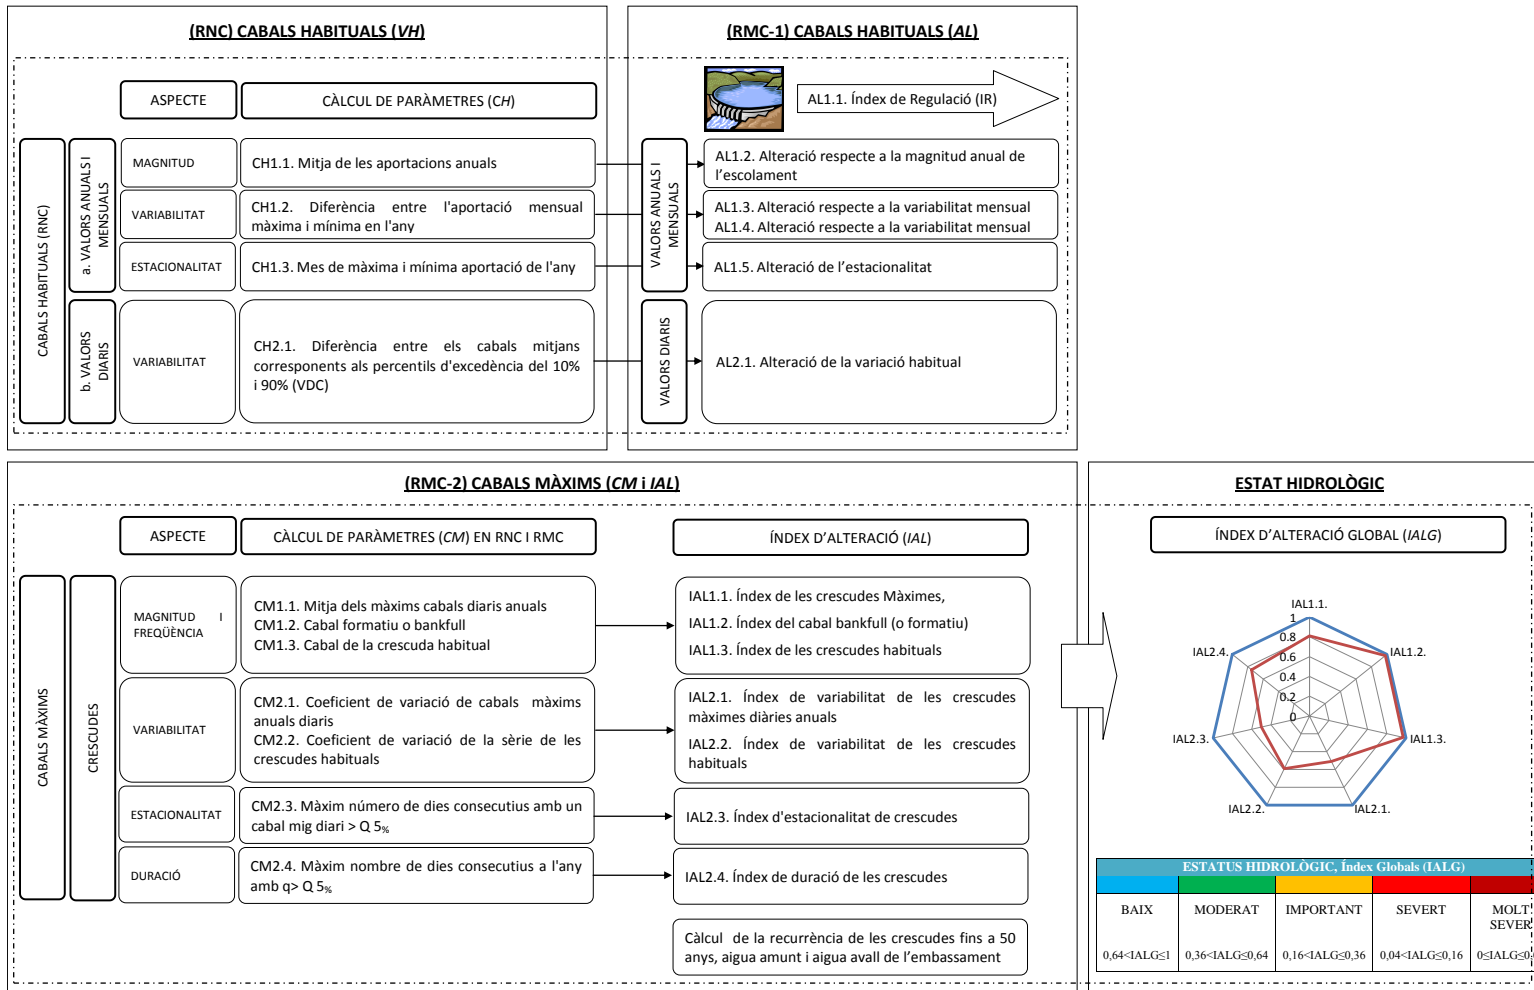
(RNC) CABALS HABITUALS (*VH*)

ASPECTE

CÀLCUL DE PARÀMETRES (*CH*)

CABALS HABITUALS (RNC)

a. VALORS ANUALS I MENSUALS

MAGNITUD

CH1.1. Mitja de les aportacions anuals

VARIABILITAT

CH1.2. Diferència entre l'aportació mensual màxima i mínima en l'any

ESTACIONALITAT

CH1.3. Mes de màxima i mínima aportació de l'any

b. VALORS DIARIS

VARIABILITAT

CH2.1. Diferència entre els cabals mitjans corresponents als percentils d'excedència del 10% i 90% (VDC)

(RMC-1) CABALS HABITUALS (*AL*)

AL1.1. Índex de Regulació (IR)

VALORS ANUALS I MENSUALS

AL1.2. Alteració respecte a la magnitud anual de l'escolament

AL1.3. Alteració respecte a la variabilitat mensual
AL1.4. Alteració respecte a la variabilitat mensual

AL1.5. Alteració de l'estacionalitat

VALORS DIARIS

AL2.1. Alteració de la variació habitual

(RMC-2) CABALS MÀXIMS (*CM* i *IAL*)

ASPECTE

CÀLCUL DE PARÀMETRES (*CM*) EN RNC I RMC

ÍNDEX D'ALTERACIÓ (*IAL*)

CABALS MÀXIMS

CRESCUDES

MAGNITUD I FREQÜÈNCIA

CM1.1. Mitja dels màxims cabals diaris anuals
CM1.2. Cabal formatiu o bankfull
CM1.3. Cabal de la crescuda habitual

IAL1.1. Índex de les crescudes Màximes,
IAL1.2. Índex del cabal bankfull (o formatiu)
IAL1.3. Índex de les crescudes habituals

VARIABILITAT

CM2.1. Coeficient de variació de cabals màxims anuals diaris
CM2.2. Coeficient de variació de la sèrie de les crescudes habituals

IAL2.1. Índex de variabilitat de les crescudes màximes diàries anuals
IAL2.2. Índex de variabilitat de les crescudes habituals

ESTACIONALITAT

CM2.3. Màxim número de dies consecutius amb un cabal mig diari > Q 5%

IAL2.3. Índex d'estacionalitat de crescudes

DURACIÓ

CM2.4. Màxim nombre de dies consecutius a l'any amb q> Q 5%

IAL2.4. Índex de duració de les crescudes

Càlcul de la recurrència de les crescudes fins a 50 anys, aigua amunt i aigua avall de l'embassament

ESTAT HIDROLÒGIC

ÍNDEX D'ALTERACIÓ GLOBAL (*IALG*)

IAL1.1.
1
0.8
0.6
0.4
0.2
0
IAL1.2.
IAL1.3.
IAL2.1.
IAL2.2.
IAL2.3.
IAL2.4.

ESTATUS HIDROLÒGIC, Índex Globals (IALG)

| BAIX | MODERAT | IMPORTANT | SEVERT | MOLT SEVER |
|---|---|---|---|---|
| $0{,}64<IALG\leq1$ | $0{,}36<IALG\leq0{,}64$ | $0{,}16<IALG\leq0{,}36$ | $0{,}04<IALG\leq0{,}16$ | $0\leq IALG\leq0$ |